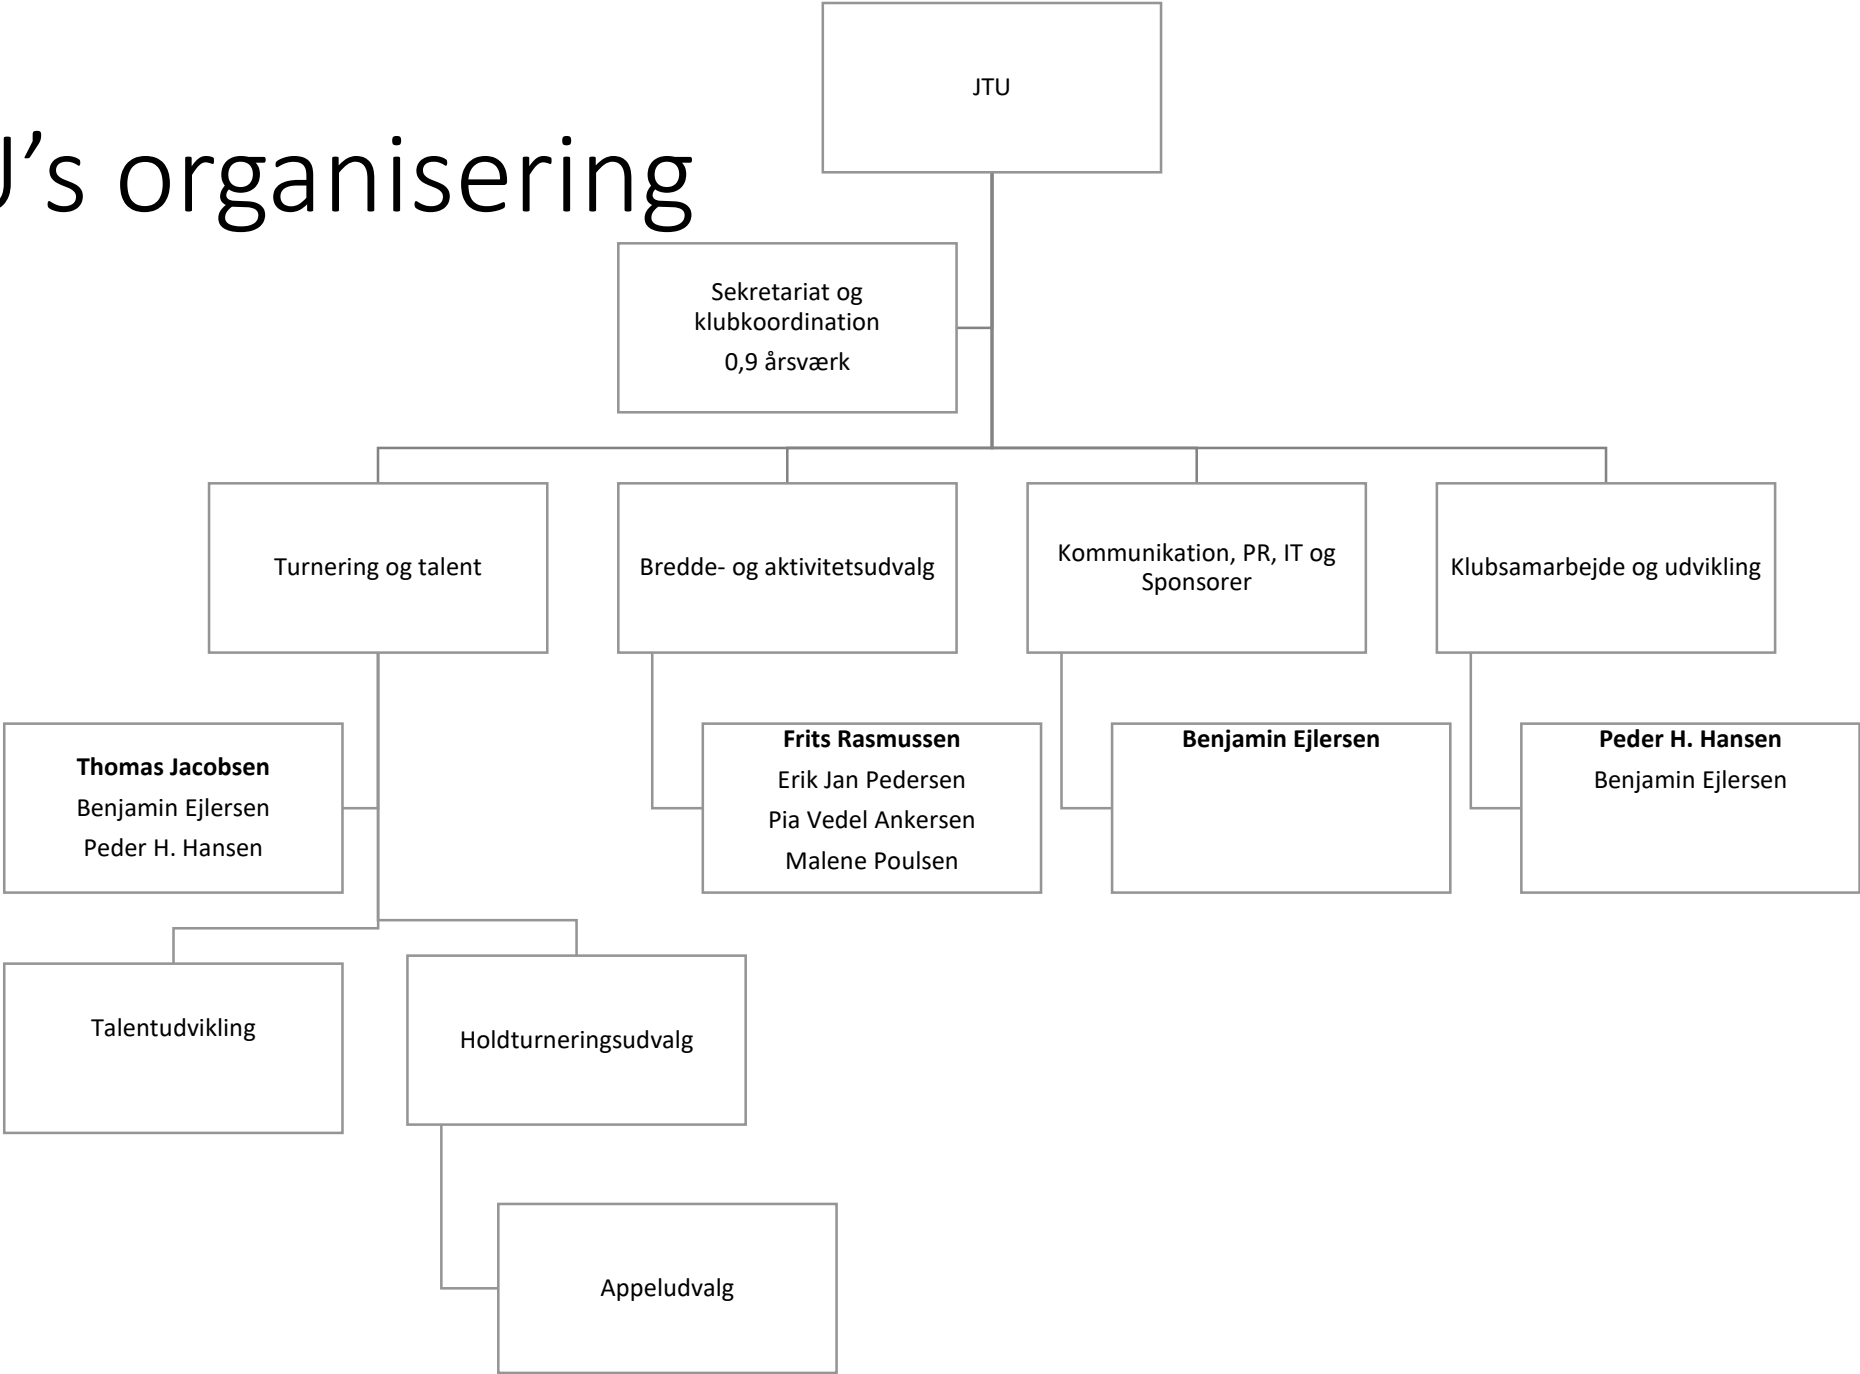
J's organisering

JTU

Sekretariat og klubkoordination
0,9 årsværk

Turnering og talent

Bredde- og aktivitetsudvalg

Kommunikation, PR, IT og Sponsorer

Klubsamarbejde og udvikling

**Thomas Jacobsen**
Benjamin Ejlersen
Peder H. Hansen

**Frits Rasmussen**
Erik Jan Pedersen
Pia Vedel Ankersen
Malene Poulsen

**Benjamin Ejlersen**

**Peder H. Hansen**
Benjamin Ejlersen

Talentudvikling

Holdturneringsudvalg

Appeludvalg